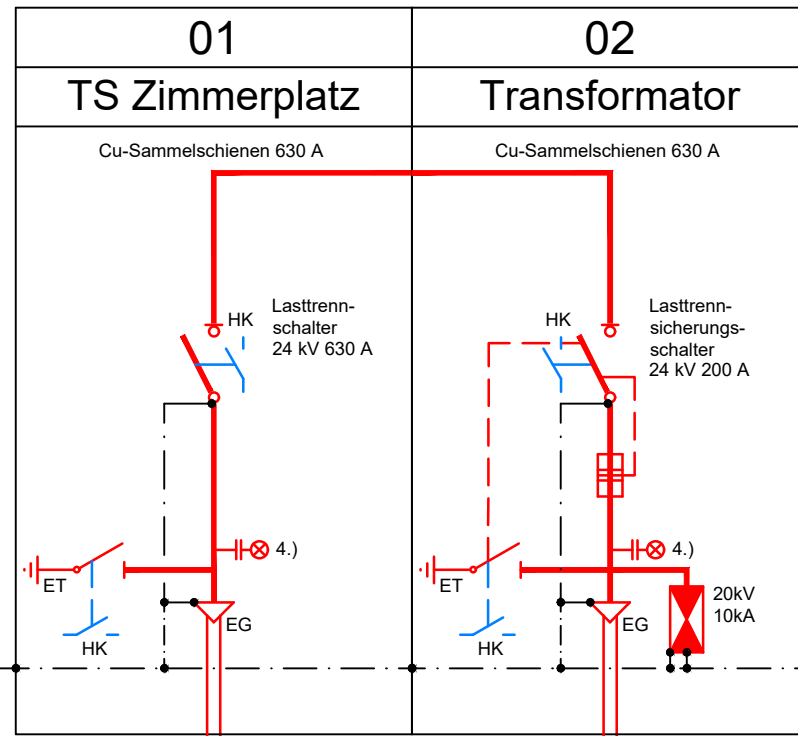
| 01 | 02 |
|---|---|
| TS Zimmerplatz | Transformator |

Cu-Sammelschienen 630 A

Cu-Sammelschienen 630 A

HK

Lasttrennschalter 24 kV 630 A

4.)

ET

HK

EG

HK

Lasttrennsicherungsschalter 24 kV 200 A

4.)

ET

HK

EG

20kV 10kA